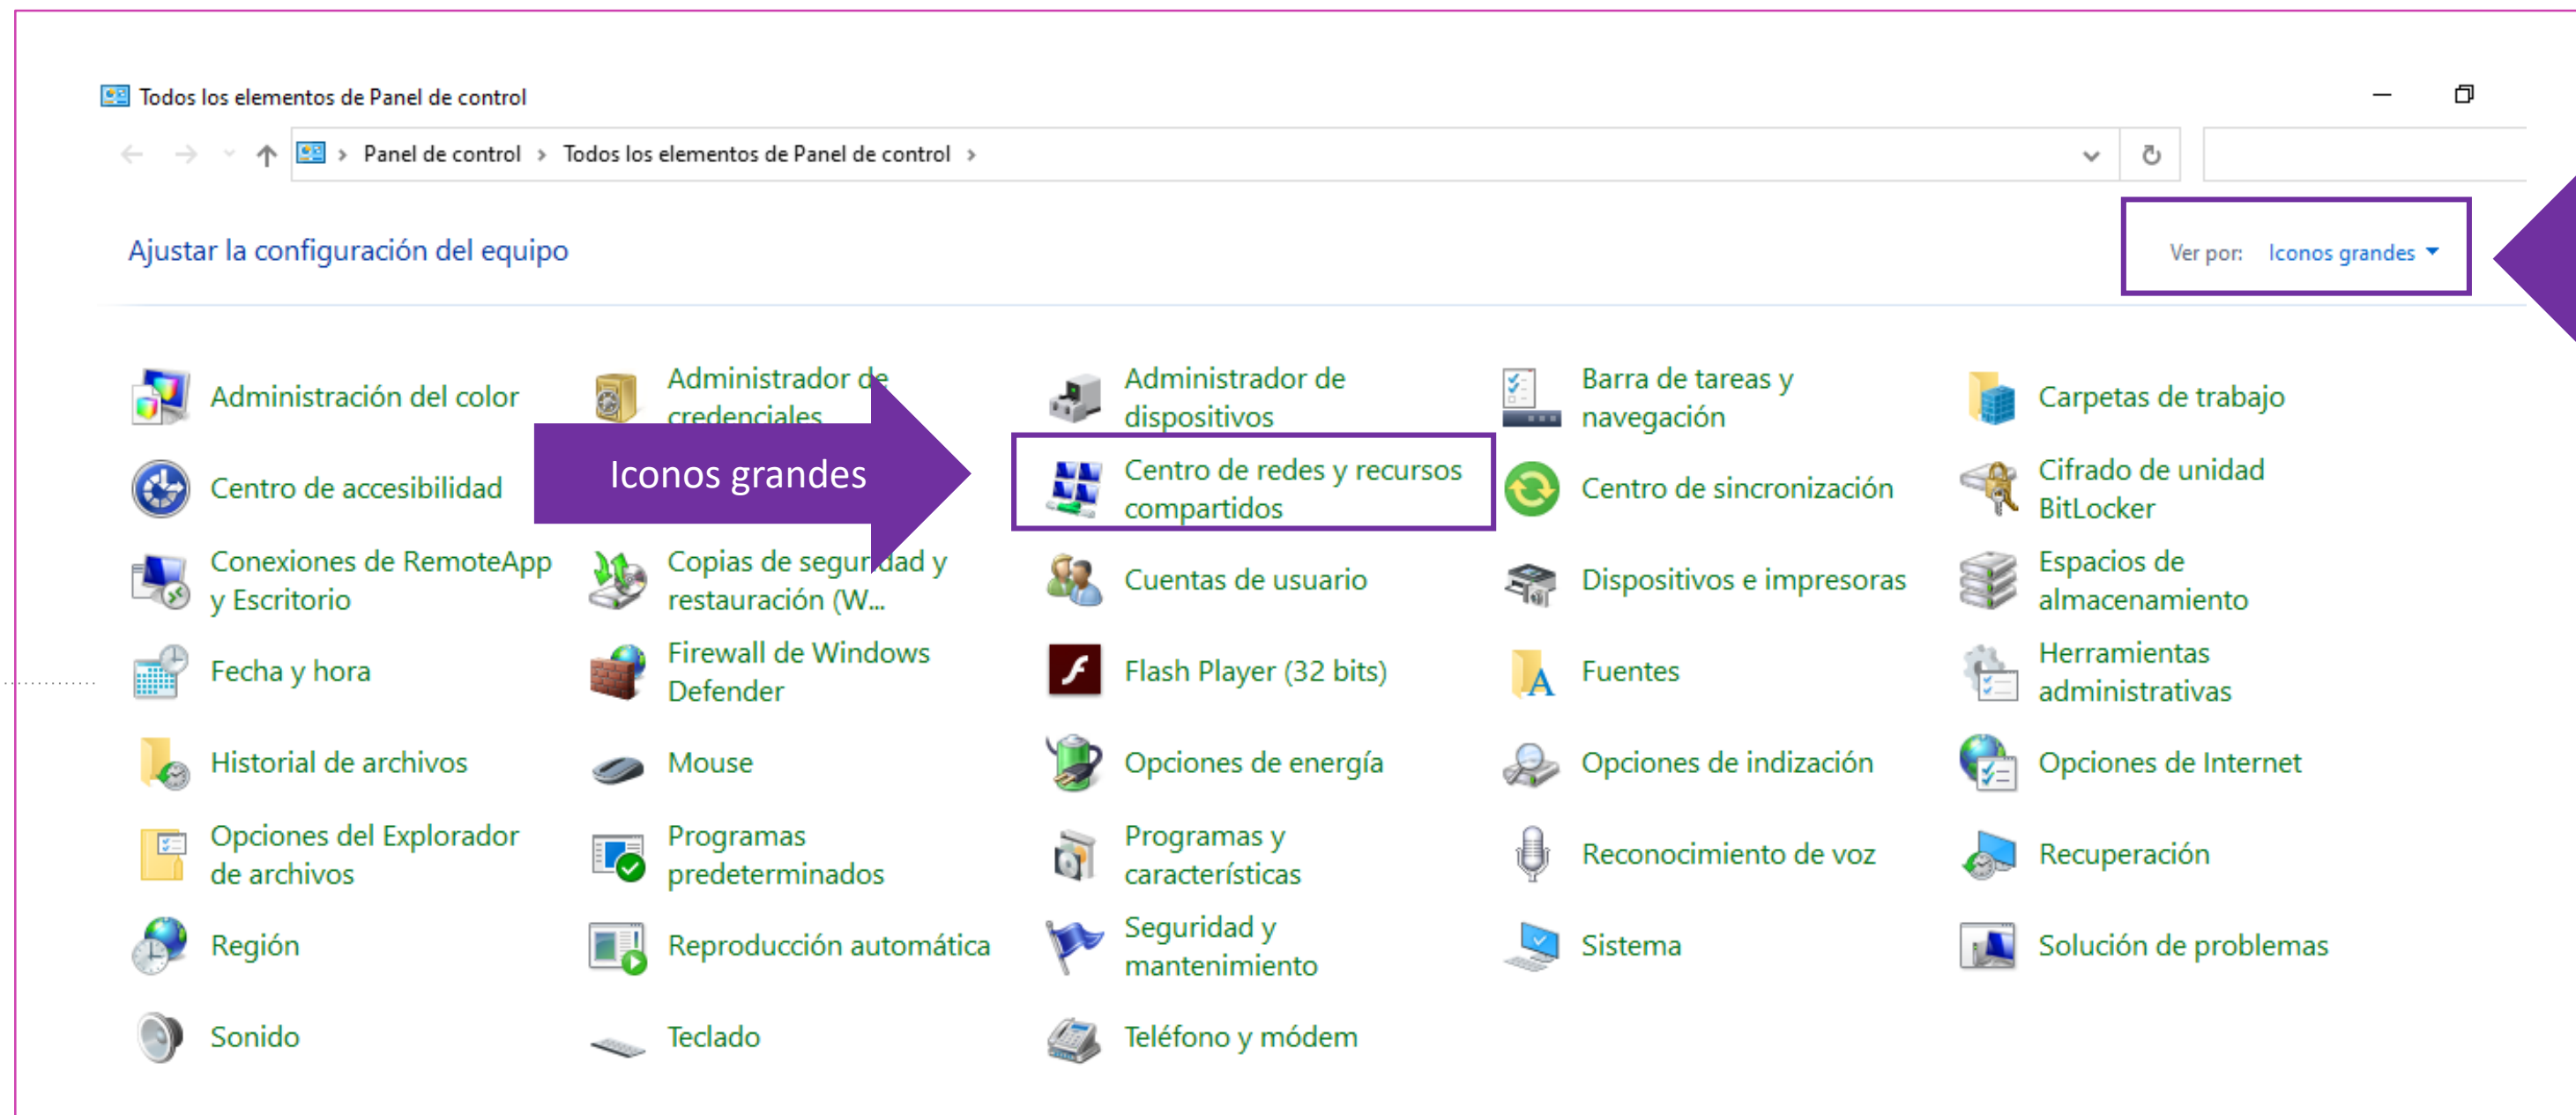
Todos los elementos de Panel de control

Panel de control › Todos los elementos de Panel de control ›

Ajustar la configuración del equipo

Ver por: Iconos grandes

Iconos grandes

Administración del color
Administrador de credenciales
Administrador de dispositivos
Barra de tareas y navegación
Carpetas de trabajo
Centro de accesibilidad
Centro de redes y recursos compartidos
Centro de sincronización
Cifrado de unidad BitLocker
Conexiones de RemoteApp y Escritorio
Copias de seguridad y restauración (W...
Cuentas de usuario
Dispositivos e impresoras
Espacios de almacenamiento
Fecha y hora
Firewall de Windows Defender
Flash Player (32 bits)
Fuentes
Herramientas administrativas
Historial de archivos
Mouse
Opciones de energía
Opciones de indización
Opciones de Internet
Opciones del Explorador de archivos
Programas predeterminados
Programas y características
Reconocimiento de voz
Recuperación
Región
Reproducción automática
Seguridad y mantenimiento
Sistema
Solución de problemas
Sonido
Teclado
Teléfono y módem